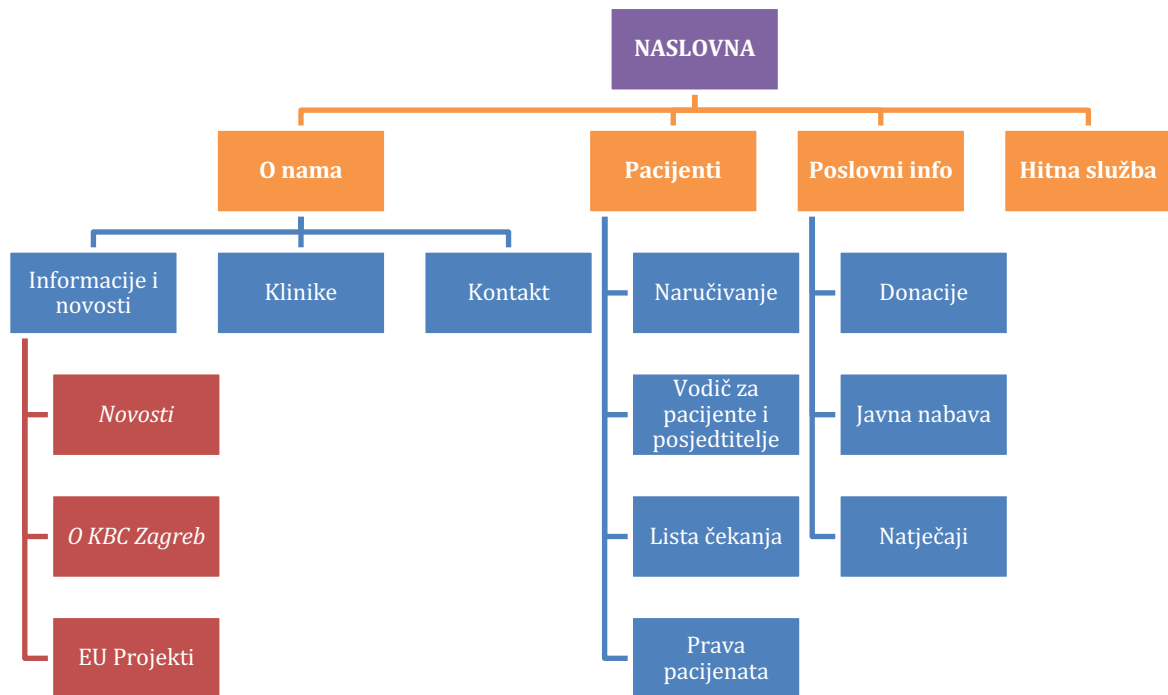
NASLOVNA

O nama

Pacijenti

Poslovni info

Hitna služba

Informacije i novosti

Klinike

Kontakt

Novosti

O KBC Zagreb

EU Projekti

Naručivanje

Vodič za pacijente i posjedtitelje

Lista čekanja

Prava pacijenata

Donacije

Javna nabava

Natječaji